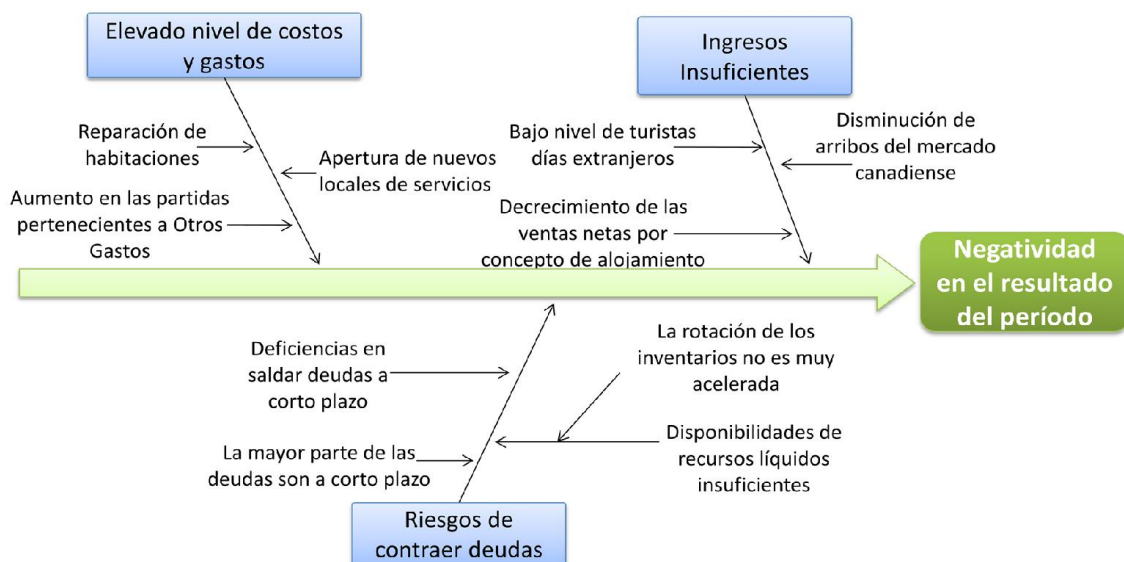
Elevado nivel de costos y gastos

Ingresos Insuficientes

Reparación de habitaciones

Apertura de nuevos locales de servicios

Aumento en las partidas pertenecientes a Otros Gastos

Bajo nivel de turistas días extranjeros

Disminución de arribos del mercado canadiense

Decrecimiento de las ventas netas por concepto de alojamiento

Negatividad en el resultado del período

Deficiencias en saldar deudas a corto plazo

La rotación de los inventarios no es muy acelerada

La mayor parte de las deudas son a corto plazo

Disponibilidades de recursos líquidos insuficientes

Riesgos de contraer deudas